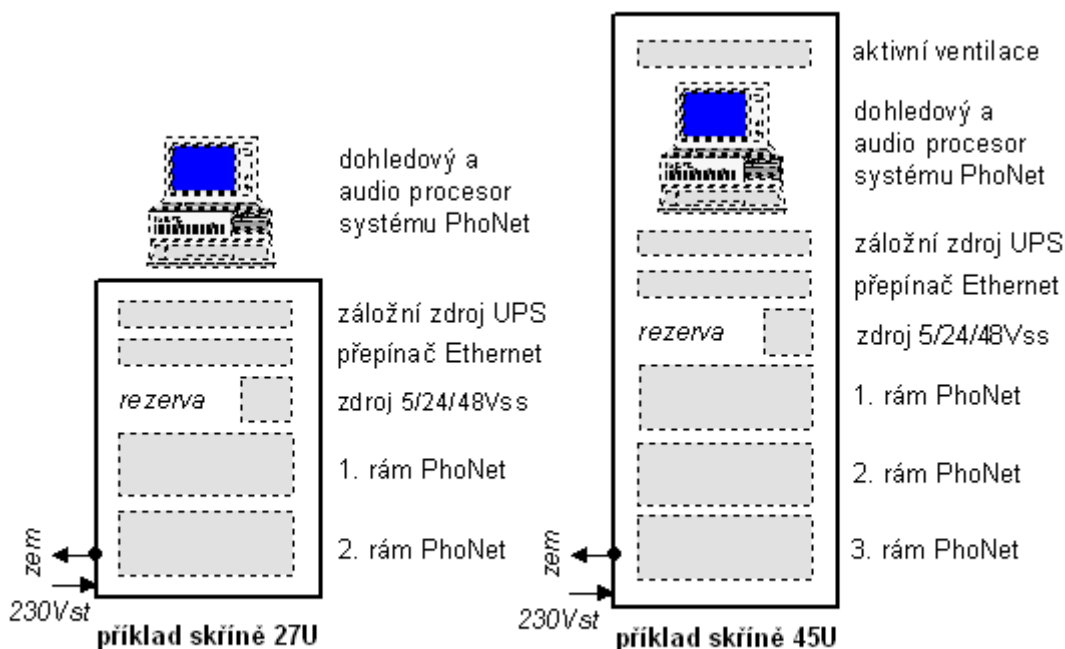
dohledový a audio procesor systému PhoNet

záložní zdroj UPS

přepínač Ethernet

rezerva

zdroj 5/24/48Vss

1. rám PhoNet

2. rám PhoNet

zem

230Vst

příklad skříně 27U

aktivní ventilace

dohledový a audio procesor systému PhoNet

záložní zdroj UPS

přepínač Ethernet

rezerva

zdroj 5/24/48Vss

1. rám PhoNet

2. rám PhoNet

3. rám PhoNet

zem

230Vst

příklad skříně 45U